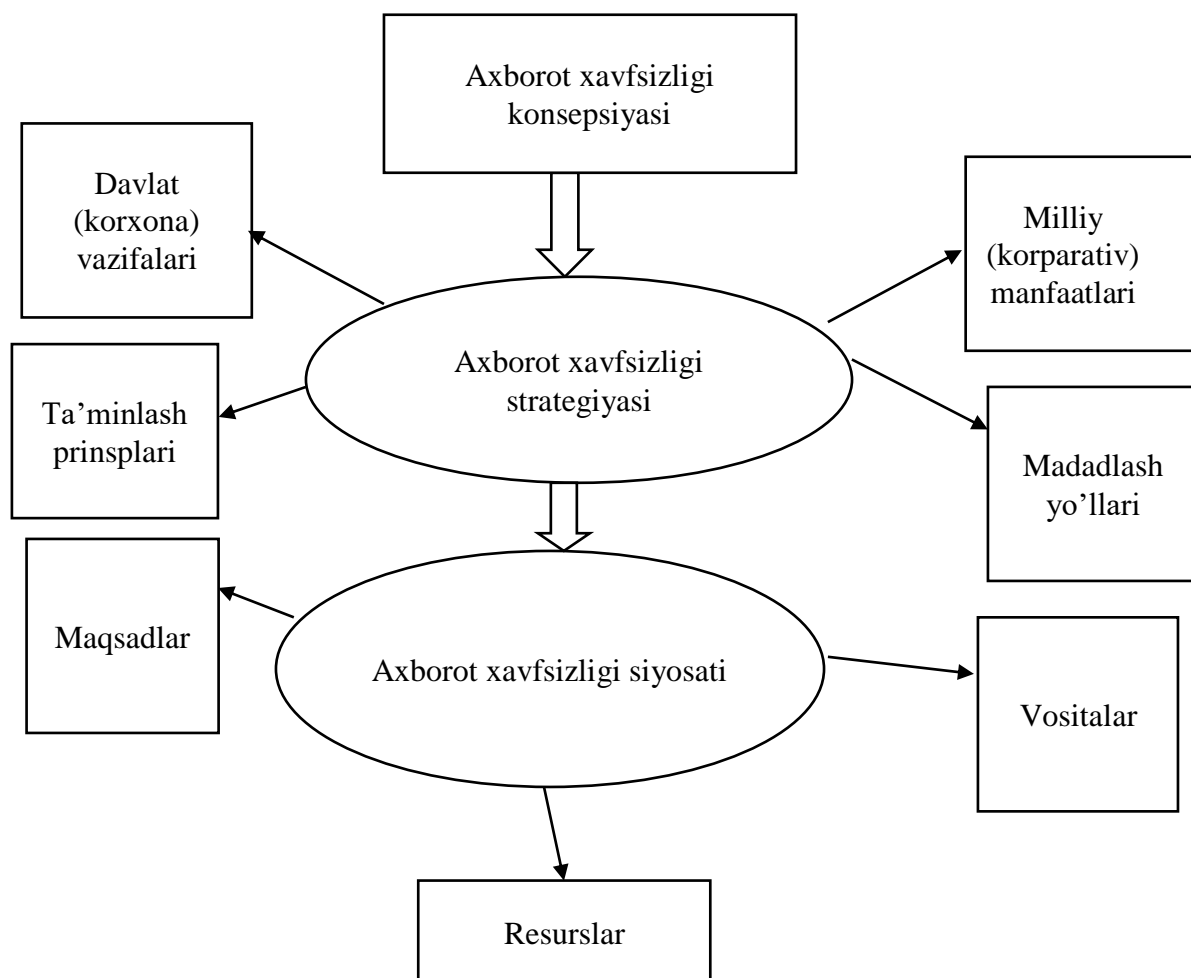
Axborot xavfsizligi konsepsiyasi

Davlat (korxona) vazifalari

Milliy (korparativ) manfaatlari

Axborot xavfsizligi strategiyasi

Ta’minlash prinsplari

Madadlash yo’llari

Maqsadlar

Axborot xavfsizligi siyosati

Vositalar

Resurslar